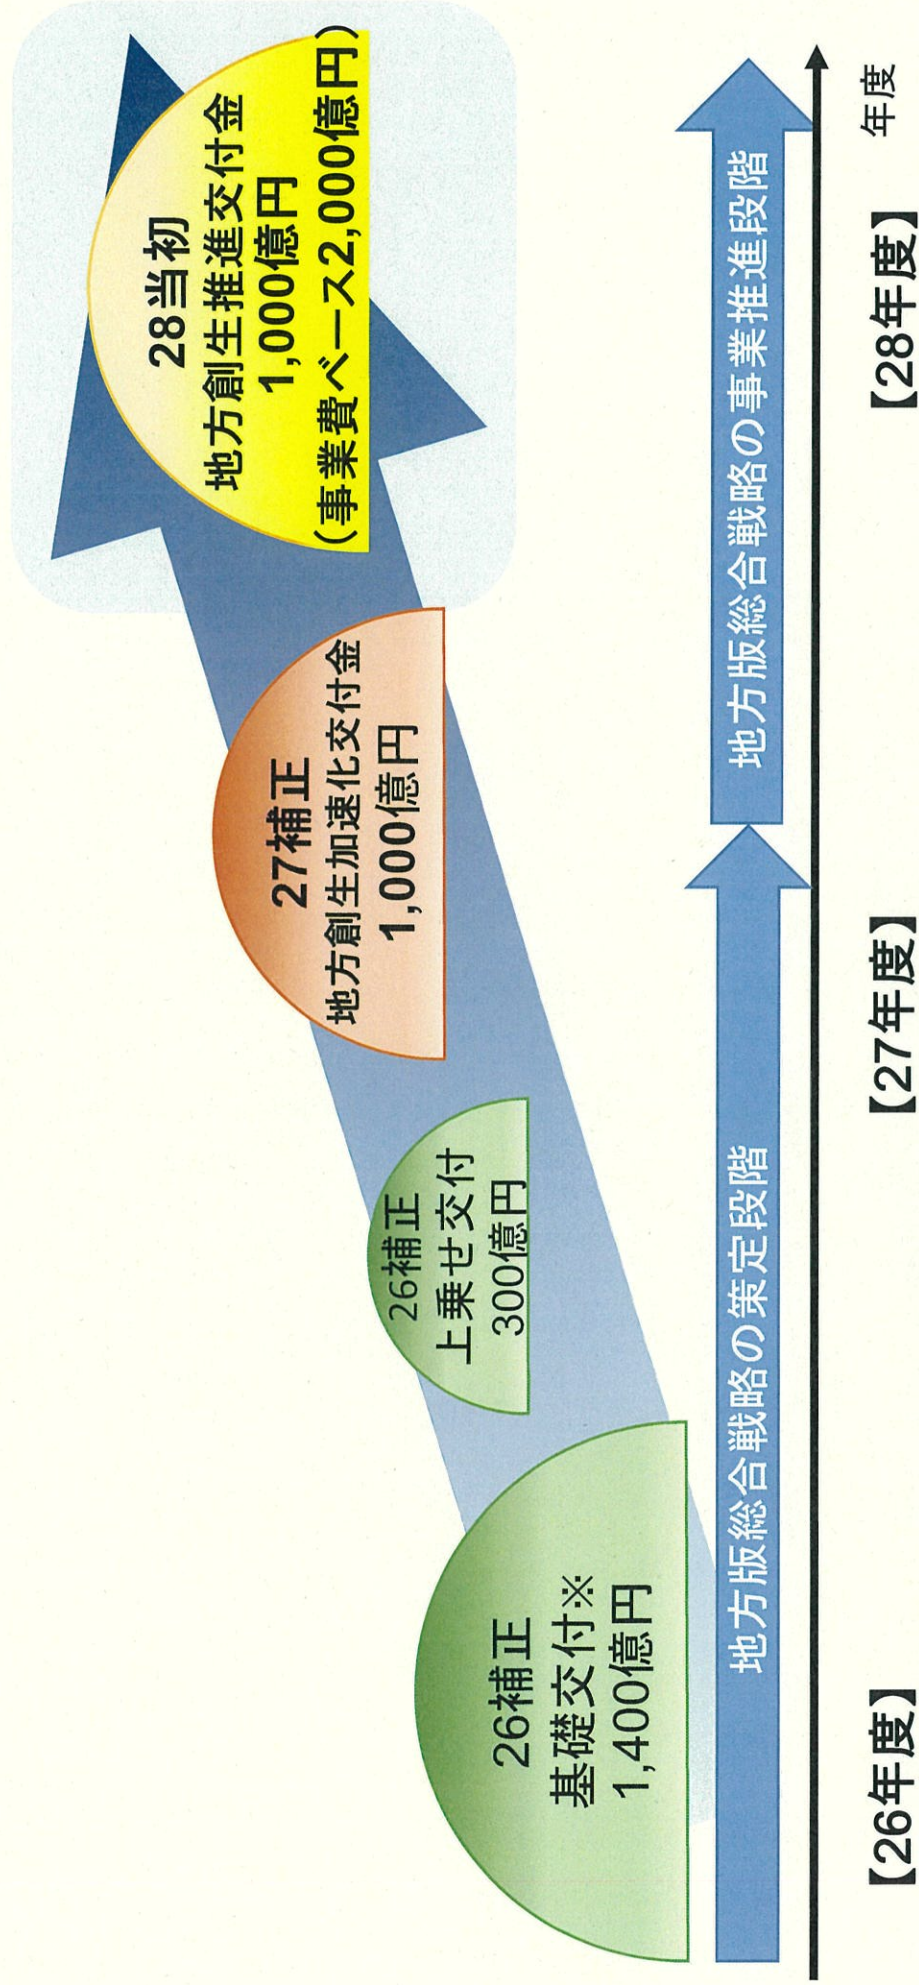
26補正
基礎交付※
1,400億円

26補正
上乗せ交付
300億円

27補正
地方創生加速化交付金
1,000億円

28当初
地方創生推進交付金
1,000億円
（事業費ベース2,000億円）

地方版総合戦略の策定段階

地方版総合戦略の事業推進段階

【26年度】

【27年度】

【28年度】

年度